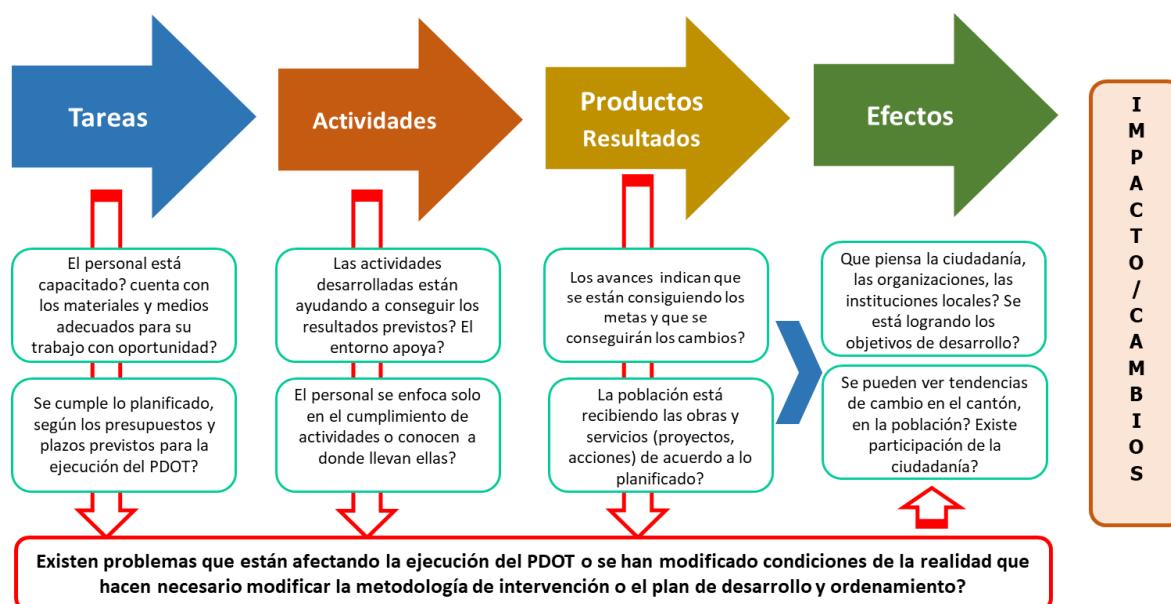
Tareas

Actividades

Productos
Resultados

Efectos

I
M
P
A
C
T
O
/
C
A
M
B
I
O
S

El personal está capacitado? cuenta con los materiales y medios adecuados para su trabajo con oportunidad?

Se cumple lo planificado, según los presupuestos y plazos previstos para la ejecución del PDOT?

Las actividades desarrolladas están ayudando a conseguir los resultados previstos? El entorno apoya?

El personal se enfoca solo en el cumplimiento de actividades o conocen a donde llevan ellas?

Los avances indican que se están consiguiendo los metas y que se conseguirán los cambios?

La población está recibiendo las obras y servicios (proyectos, acciones) de acuerdo a lo planificado?

Que piensa la ciudadanía, las organizaciones, las instituciones locales? Se está logrando los objetivos de desarrollo?

Se pueden ver tendencias de cambio en el cantón, en la población? Existe participación de la ciudadanía?

Existen problemas que están afectando la ejecución del PDOT o se han modificado condiciones de la realidad que hacen necesario modificar la metodología de intervención o el plan de desarrollo y ordenamiento?